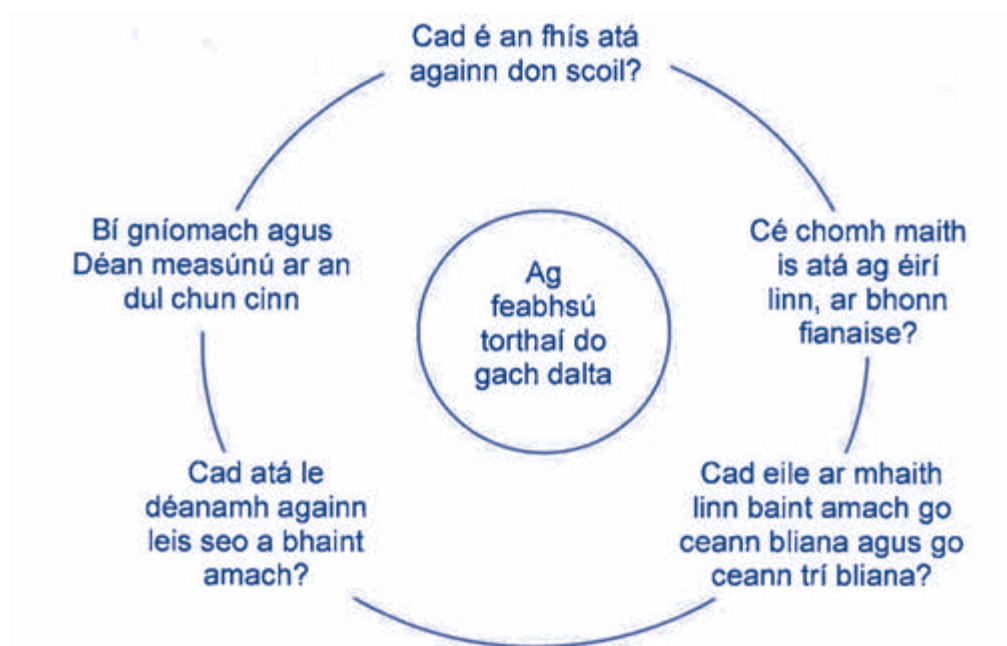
Cad é an fhís atá againn don scoil?

Cé chomh maith is atá ag éirí linn, ar bhonn fianaise?

Cad eile ar mhaith linn baint amach go ceann bliana agus go ceann trí bliana?

Cad atá le déanamh againn leis seo a bhaint amach?

Bí gníomach agus Déan measúnú ar an dul chun cinn

Ag feabhsú torthaí do gach dalta